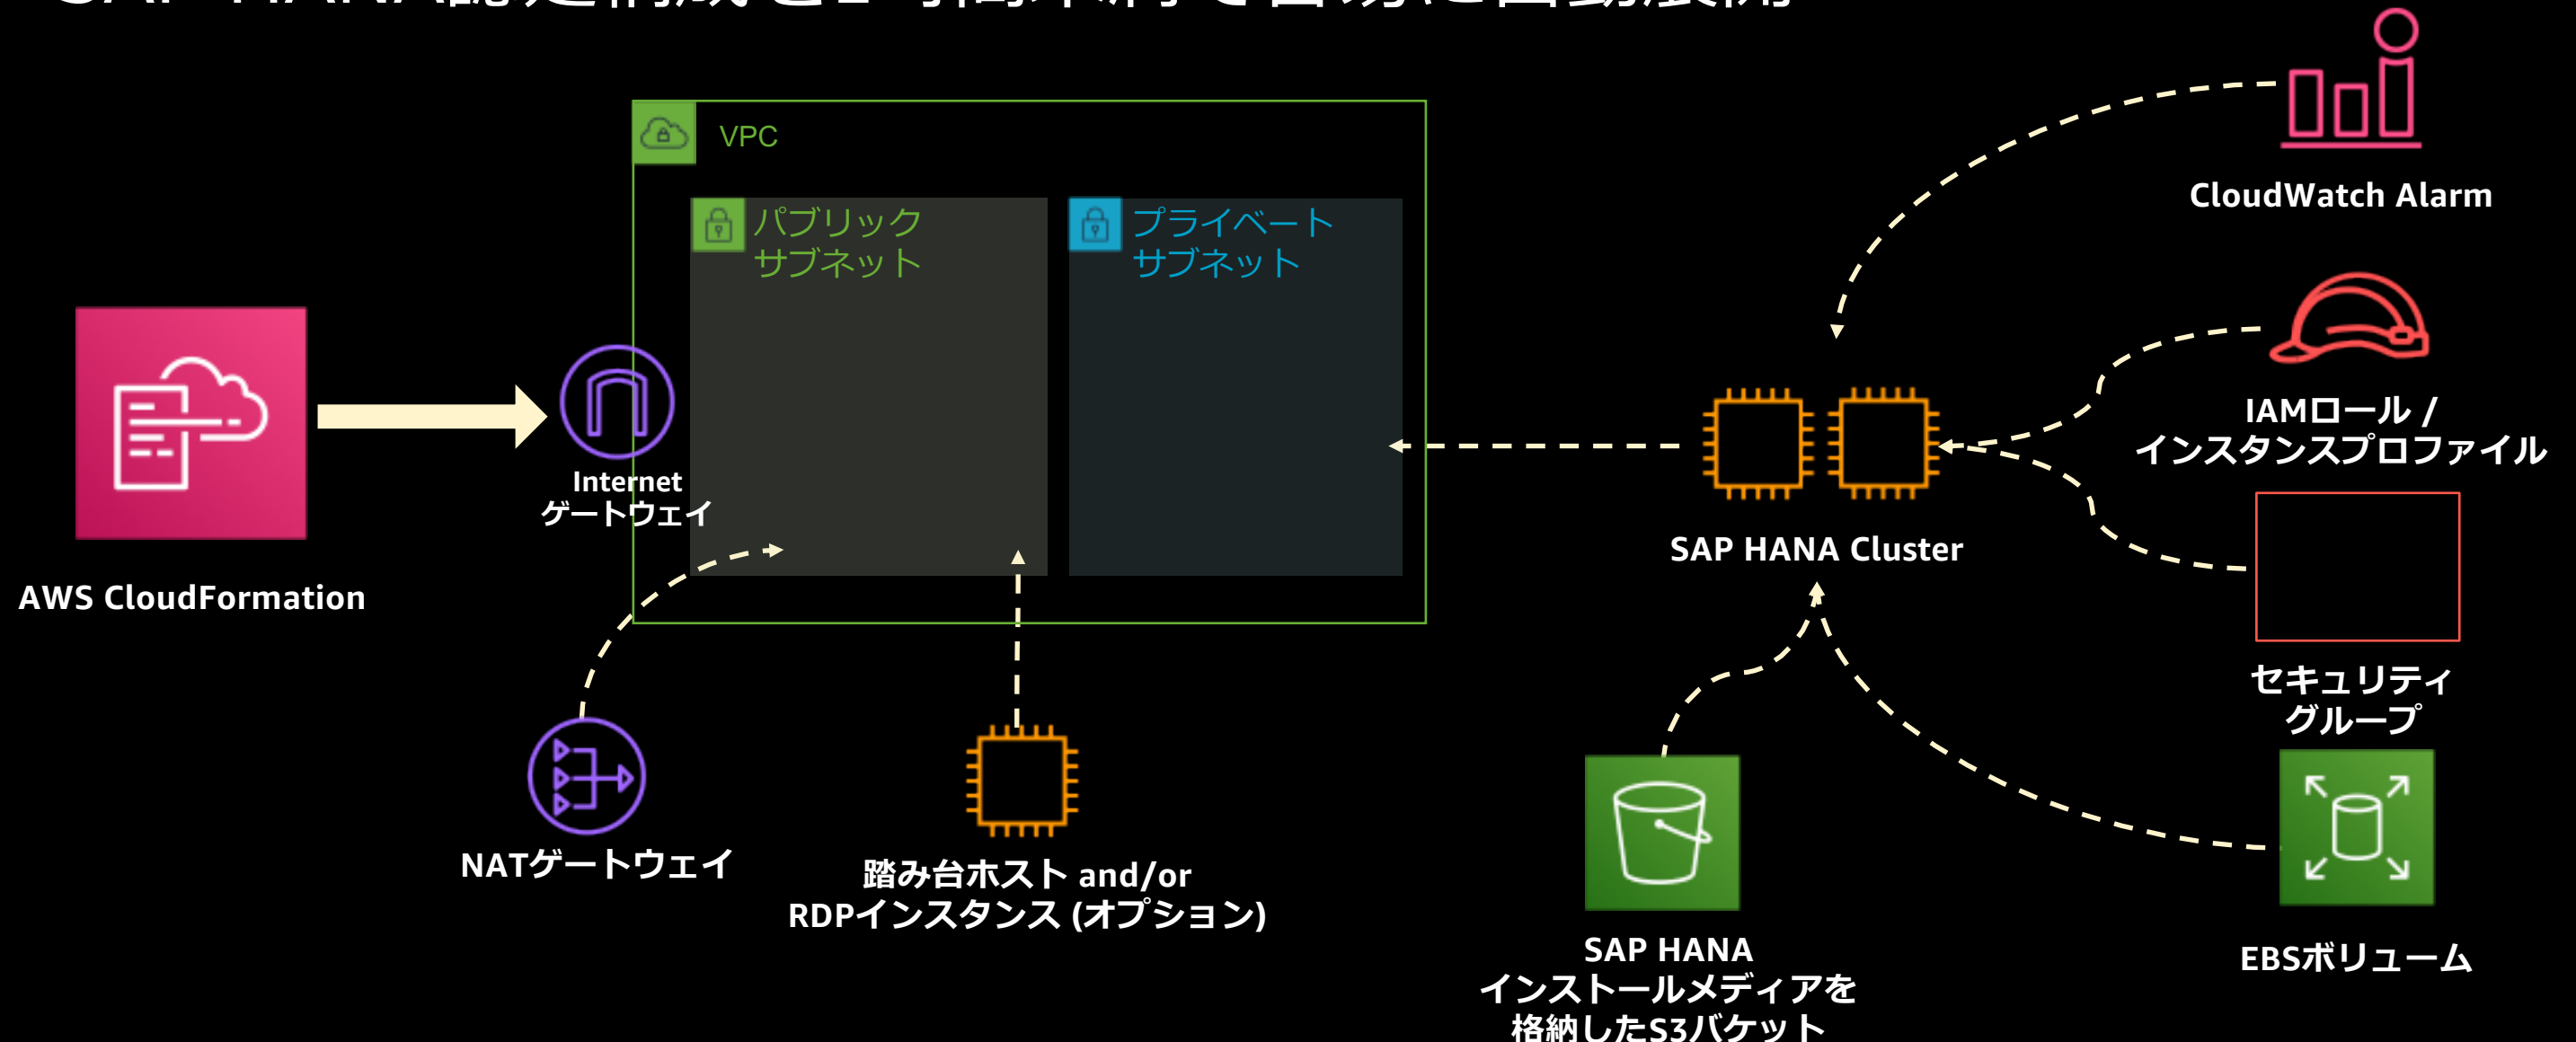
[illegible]

VPC

パブリック
サブネット

プライベート
サブネット

AWS CloudFormation

Internet
ゲートウェイ

NATゲートウェイ

踏み台ホスト and/or
RDPインスタンス (オプション)

SAP HANA Cluster

CloudWatch Alarm

IAMロール /
インスタンスプロファイル

セキュリティ
グループ

EBSボリューム

SAP HANA
インストールメディアを
格納したS3バケット